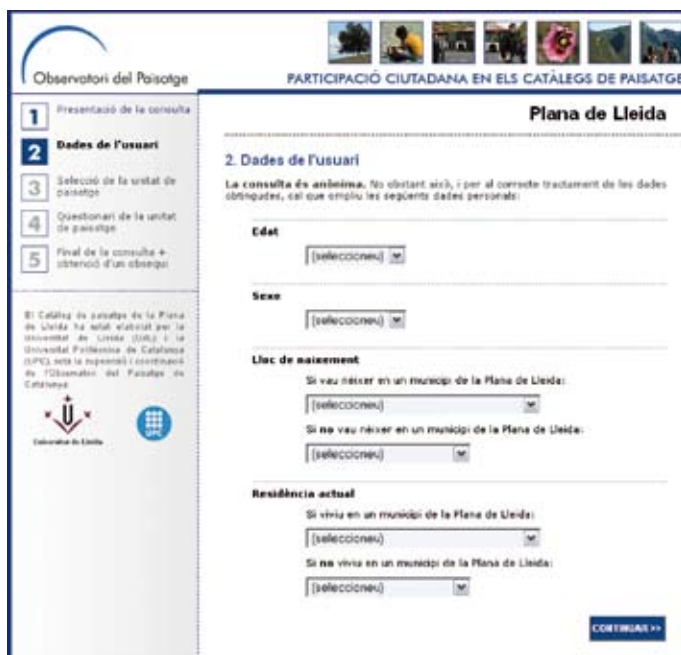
Observatori del Paisatge

PARTICIPACIÓ CIUTADANA EN ELS CATÀLEGS DE PAISATGE

1 Presentació de la consulta

2 Dades de l'usuari

3 Selecció de la unitat de paisatge

4 Qüestionari de la unitat de paisatge

5 Final de la consulta + obtenció d'un obsequi

El Catàleg de paisatge de la Plana de Lleida ha estat elaborat per la Universitat de Lleida (UdL) i la Universitat Politècnica de Catalunya (UPC), sota la supervisió i coordinació de l'Observatori del Paisatge de Catalunya.

Universitat de Lleida

UPC

Plana de Lleida

2. Dades de l'usuari

La consulta és anònima. No obstant això, i per al correcte tractament de les dades obtingudes, cal que empli les següents dades personals:

Edat

[seleccioneu]

Sexe

[seleccioneu]

Lloc de naixement

Si vau néixer en un municipi de la Plana de Lleida:

[seleccioneu]

Si no vau néixer en un municipi de la Plana de Lleida:

[seleccioneu]

Residència actual

Si viviu en un municipi de la Plana de Lleida:

[seleccioneu]

Si no viviu en un municipi de la Plana de Lleida:

[seleccioneu]

CONTINUAR >>